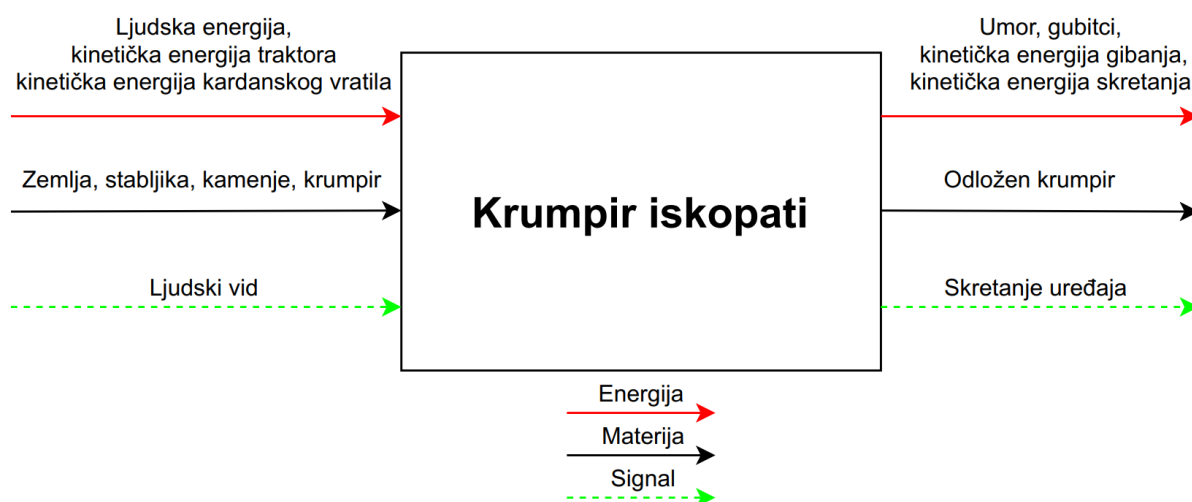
Ljudska energija,
kinetička energija traktora
kinetička energija kardanskog vratila

Zemlja, stabljika, kamenje, krumpir

Ljudski vid

Krumpir iskopati

Umor, gubitci,
kinetička energija gibanja,
kinetička energija skretanja

Odložen krumpir

Skretanje uređaja

Energija

Materija

Signal